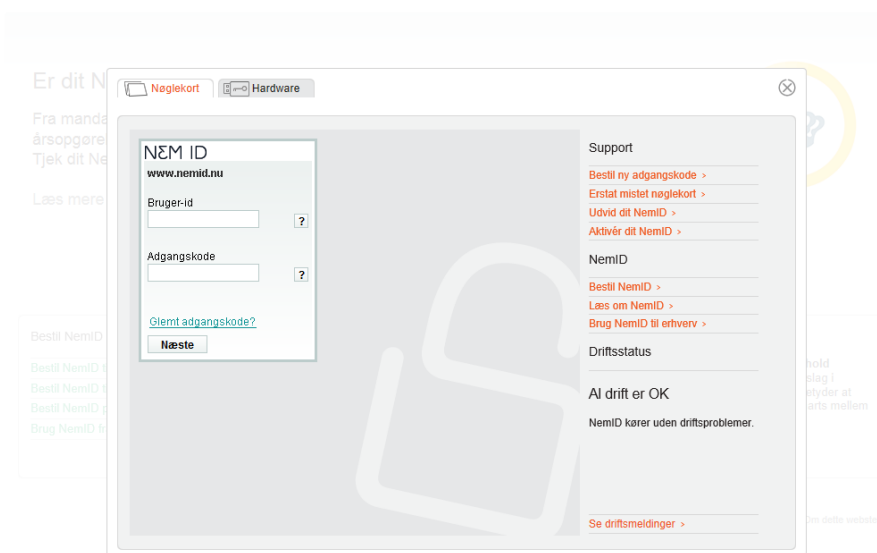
Er dit N
Fra manda
årsopgøre
Tjek dit Ne

Læs mere

Bestil NemID
Bestil NemID
Bestil NemID
Bestil NemID
Brug NemID

Nøglekort
Hardware

NEM ID
www.nemid.nu
Bruger-id
?
Adgangskode
?
Glemt adgangskode?
Næste

Support
Bestil ny adgangskode >
Erstat mistet nøglekort >
Udvid dit NemID >
Aktivér dit NemID >

NemID
Bestil NemID >
Læs om NemID >
Brug NemID til erhverv >

Driftsstatus

Al drift er OK
NemID kører uden driftsproblemer.

Se driftsmeldinger >

hold
slag i
etyder at
arts mellem

om dette website